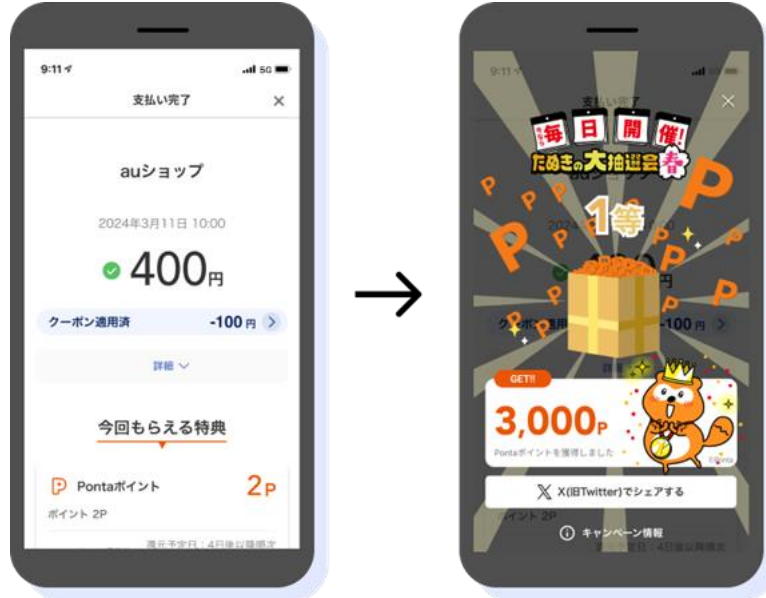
9:11
5G
支払い完了
×
auショップ
2024年3月11日 10:00
400円
クーポン適用済
-100円
詳細
今回もらえる特典
Pontaポイント
2P
ポイント 2P
還元予定日：4日後以降順次

9:11
支払い完了
×
毎日開催!
たぬきの大抽選会 春
1等
-100円
GET!!
3,000P
Pontaポイントを獲得しました
Ponta
X(旧Twitter)でシェアする
ポイント 2P
キャンペーン情報
定日：4日後以降順次